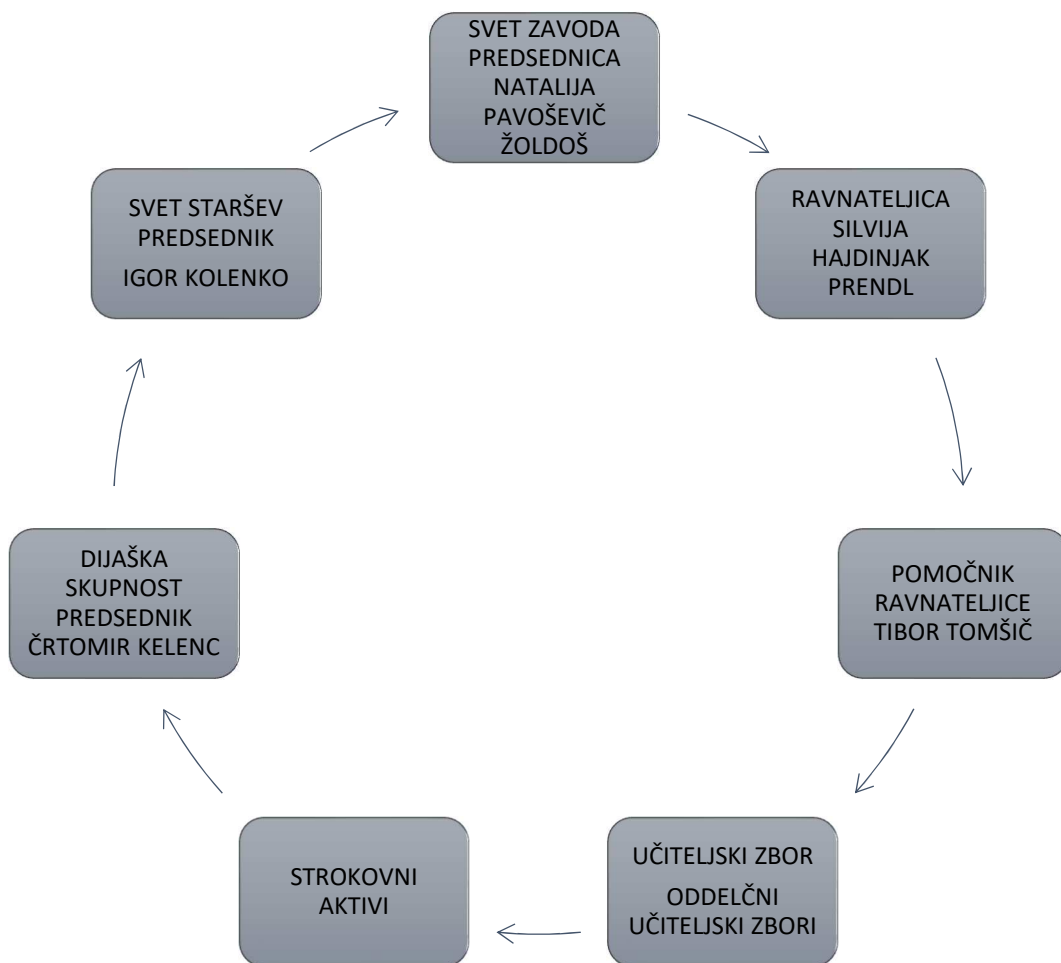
SVET ZAVODA PREDSEDNICA NATALIJA PAVOŠEVIČ ŽOLDOŠ

RAVNATELJICA SILVIJA HAJDINJAK PRENDL

POMOČNIK RAVNATELJICE TIBOR TOMŠIČ

UČITELJSKI ZBOR

ODDELČNI UČITELJSKI ZBORI

STROKOVNI AKTIVI

DIJAŠKA SKUPNOST PREDSEDNIK ČRTOMIR KELENC

SVET STARŠEV PREDSEDNIK

IGOR KOLENKO